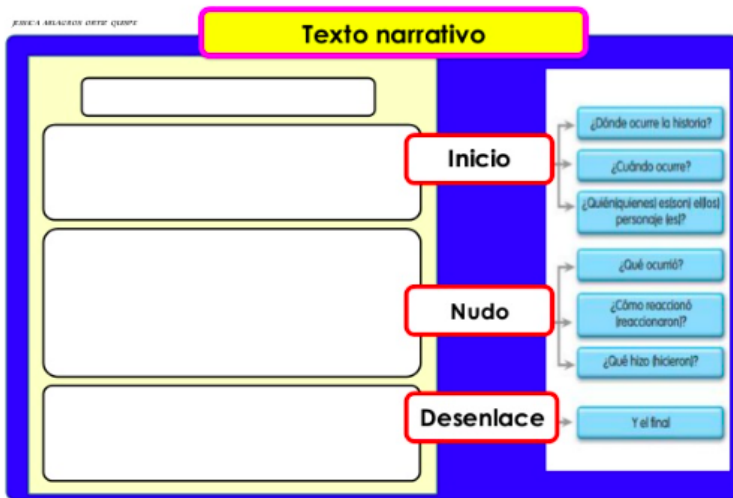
JESSICA MILAGROS ORTIZ QUISPE

Texto narrativo

Inicio

¿Dónde ocurre la historia?

¿Cuándo ocurre?

¿Quién(quienes) es(son) el(los) personaje (es)?

Nudo

¿Qué ocurrió?

¿Cómo reaccionó (reaccionaron)?

¿Qué hizo (hicieron)?

Desenlace

Y el final